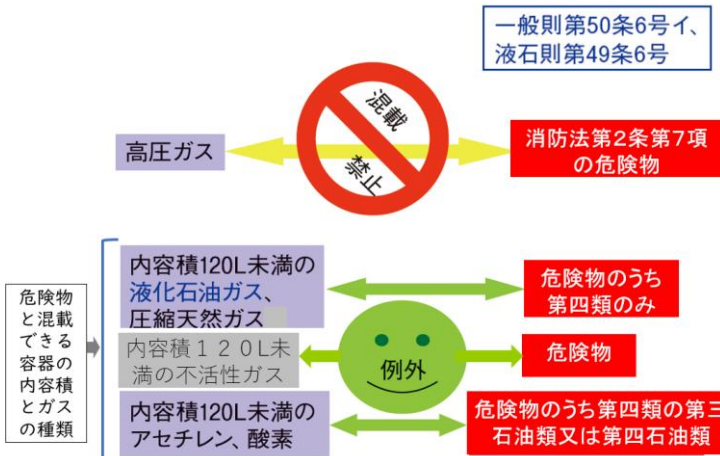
一般則第50条6号イ、
液石則第49条6号

混載

禁止

高圧ガス

消防法第2条第7項
の危険物

危険物と混載できる容器の内容積とガスの種類

内容積120L未満の
液化石油ガス、
圧縮天然ガス

危険物のうち
第四類のみ

内容積１２０L未満の不活性ガス

例外

危険物

内容積120L未満の
アセチレン、酸素

危険物のうち第四類の第三石油類又は第四石油類